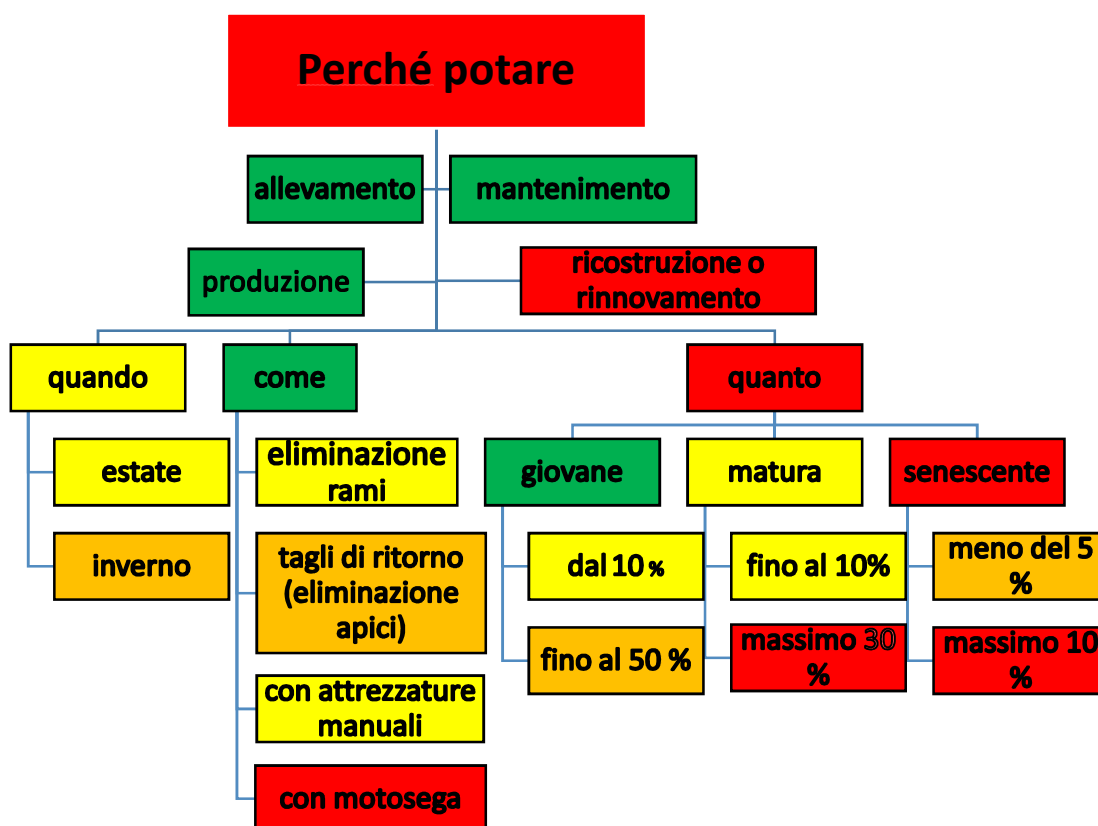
Perché potare

allevamento

mantenimento

produzione

ricostruzione o rinnovamento

quando

estate

inverno

come

eliminazione rami

tagli di ritorno (eliminazione apici)

con attrezzature manuali

con motosega

quanto

giovane

dal 10 %

fino al 50 %

matura

fino al 10%

massimo 30 %

senescente

meno del 5 %

massimo 10 %